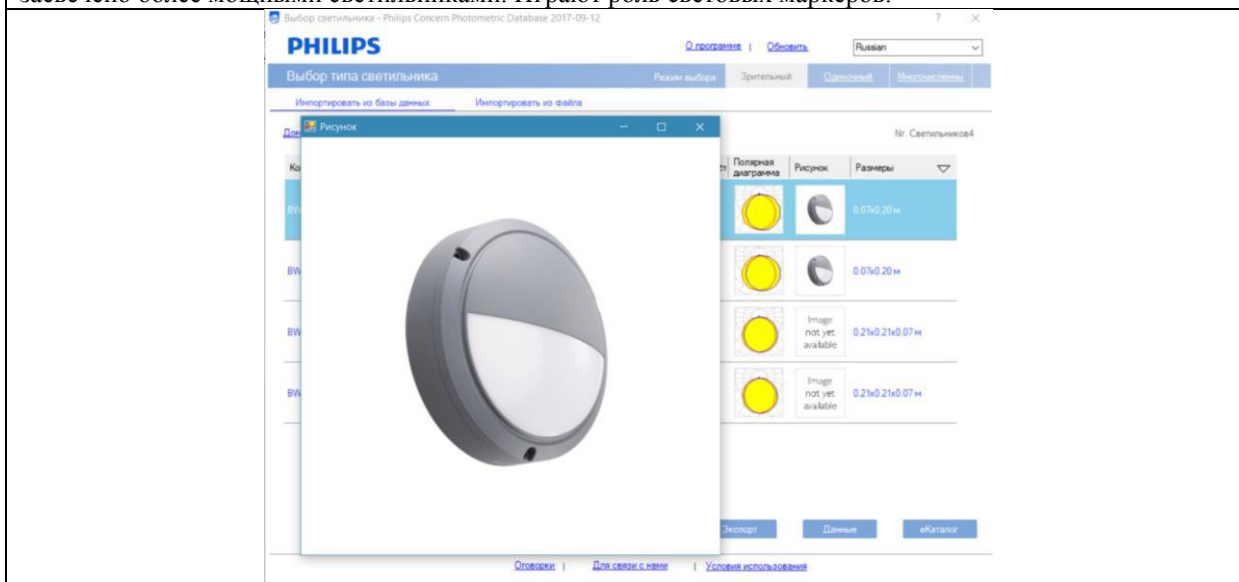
засвечено более мощными светильниками. Играют роль световых маркеров.

Выбор светильника - Philips Concern Photometric Database 2017-09-12

PHILIPS

О программе | Обновить

Russian

Выбор типа светильника

Режим выбора

Зрительный

Одиночный

Многочисленны

Импортировать из базы данных

Импортировать из файла

Рисунок

Nr. Светильников4

Полярная диаграмма

Рисунок

Размеры

0.07x0.20 м

0.07x0.20 м

Image not yet available

0.21x0.21x0.07 м

Image not yet available

0.21x0.21x0.07 м

Экспорт

Данные

eКаталог

Оговорки | Для связи с нами | Условия использования